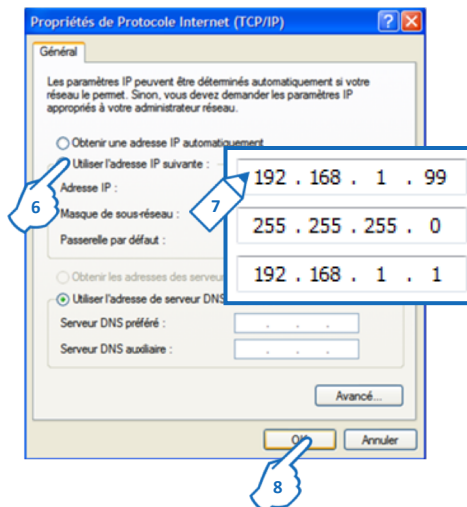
Propriétés de Protocole Internet (TCP/IP)

Général

Les paramètres IP peuvent être déterminés automatiquement si votre réseau le permet. Sinon, vous devez demander les paramètres IP appropriés à votre administrateur réseau.

Obtenir une adresse IP automatiquement

Utiliser l'adresse IP suivante :

Adresse IP :

Masque de sous-réseau :

Passerelle par défaut :

6

7

192 . 168 . 1 . 99

255 . 255 . 255 . 0

192 . 168 . 1 . 1

Obtenir les adresses des serveu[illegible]

Utiliser l'adresse de serveur DNS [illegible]

Serveur DNS préféré :

Serveur DNS auxiliaire :

Avancé...

OK

Annuler

8